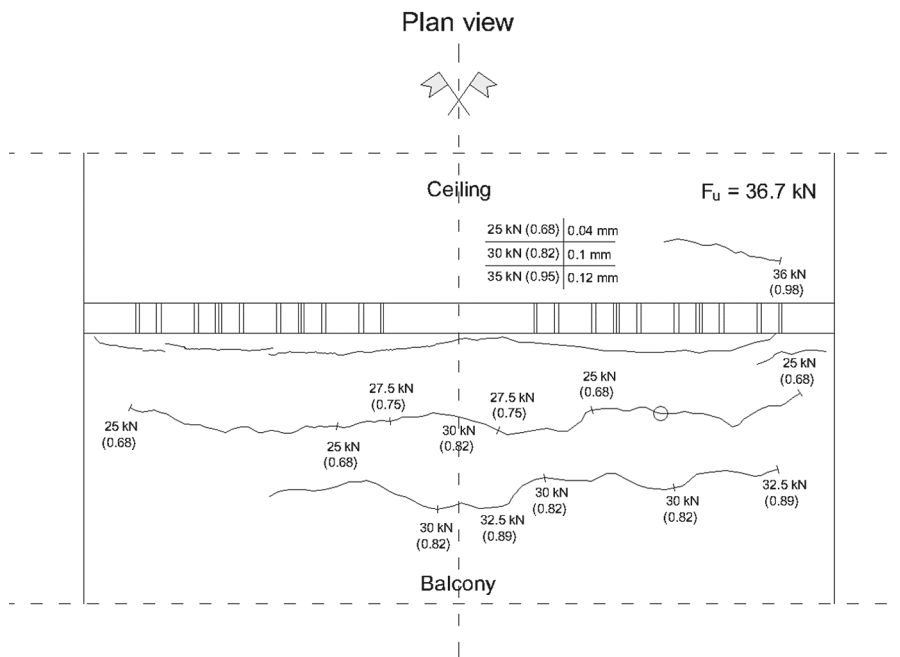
Plan view

Ceiling

$F_u = 36.7$ kN

| | |
|---|---|
| 25 kN (0.68) | 0.04 mm |
| 30 kN (0.82) | 0.1 mm |
| 35 kN (0.95) | 0.12 mm |

36 kN (0.98)

25 kN (0.68)

27.5 kN (0.75)

27.5 kN (0.75)

25 kN (0.68)

25 kN (0.68)

30 kN (0.82)

25 kN (0.68)

30 kN (0.82)

30 kN (0.82)

32.5 kN (0.89)

30 kN (0.82)

32.5 kN (0.89)

Balcony